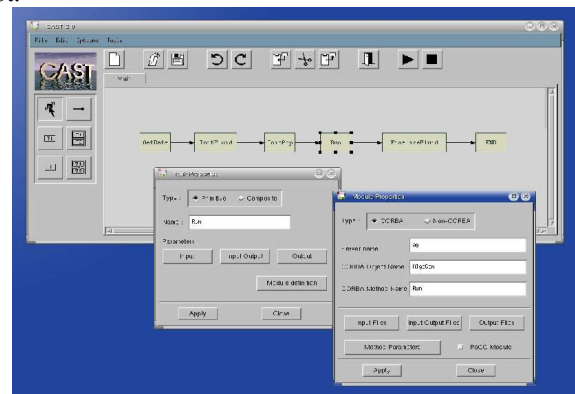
CAST 2.0

File Edit Options Tools

CAST

Main

GetData → TrackPoint → TrackPrp → Run → PhaseLinePlot → END

Task Properties

Type: Primitive Composite

Name: Run

Parameters

Input Input-Output Output

Module definition

Apply Close

Module Properties

Type: CORBA Non-CORBA

Server name pp

CORBA Object Name ObjSch

CORBA Method Name Run

Input Files Input-Output Files Output Files

Method Parameters PSCC Module

Apply Close